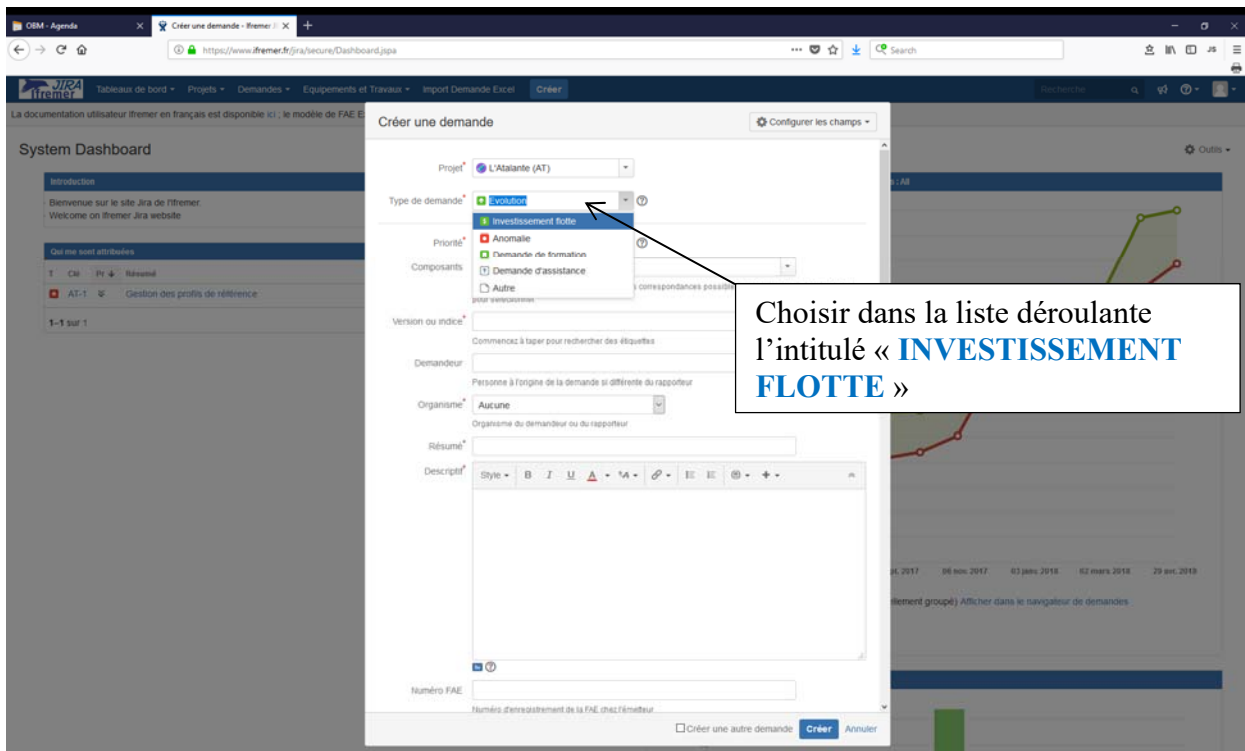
OBM - Agenda
Créer une demande - Ifremer J
https://www.ifremer.fr/jira/secure/Dashboard.jspa
Search

JIRA Ifremer
Tableaux de bord ▾ Projets ▾ Demandes ▾ Equipements et Travaux ▾ Import Demande Excel Créer
Recherche

La documentation utilisateur ifremer en français est disponible ici ; le modèle de FAE E

System Dashboard
Outils ▾

Introduction
Bienvenue sur le site Jira de l'Ifremer.
Welcome on Ifremer Jira website

Qui me sont attribuées
T Clé Pr Résumé
AT-1 Gestion des profils de référence
1–1 sur 1

: All

Créer une demande
Configurer les champs ▾

Projet* L'Atalante (AT)
Type de demande* Evolution
Investissement flotte
Anomalie
Demande de formation
Demande d'assistance
Autre
Priorité*
Composants
correspondances possib
pour sélectionner
Version ou indice*
Commencez à taper pour rechercher des étiquettes
Demandeur
Personne à l'origine de la demande si différente du rapporteur
Organisme* Aucune
Organisme du demandeur ou du rapporteur
Résumé*
Descriptif*
Style ▾ B I U A ▾
Numéro FAE
Numéro d'enregistrement de la FAE chez l'émetteur
Créer une autre demande Créer Annuler

Choisir dans la liste déroulante l'intitulé « INVESTISSEMENT FLOTTE »

pt. 2017 06 nov. 2017 03 janv. 2018 02 mars 2018 29 avr. 2018
llement groupé) Afficher dans le navigateur de demandes